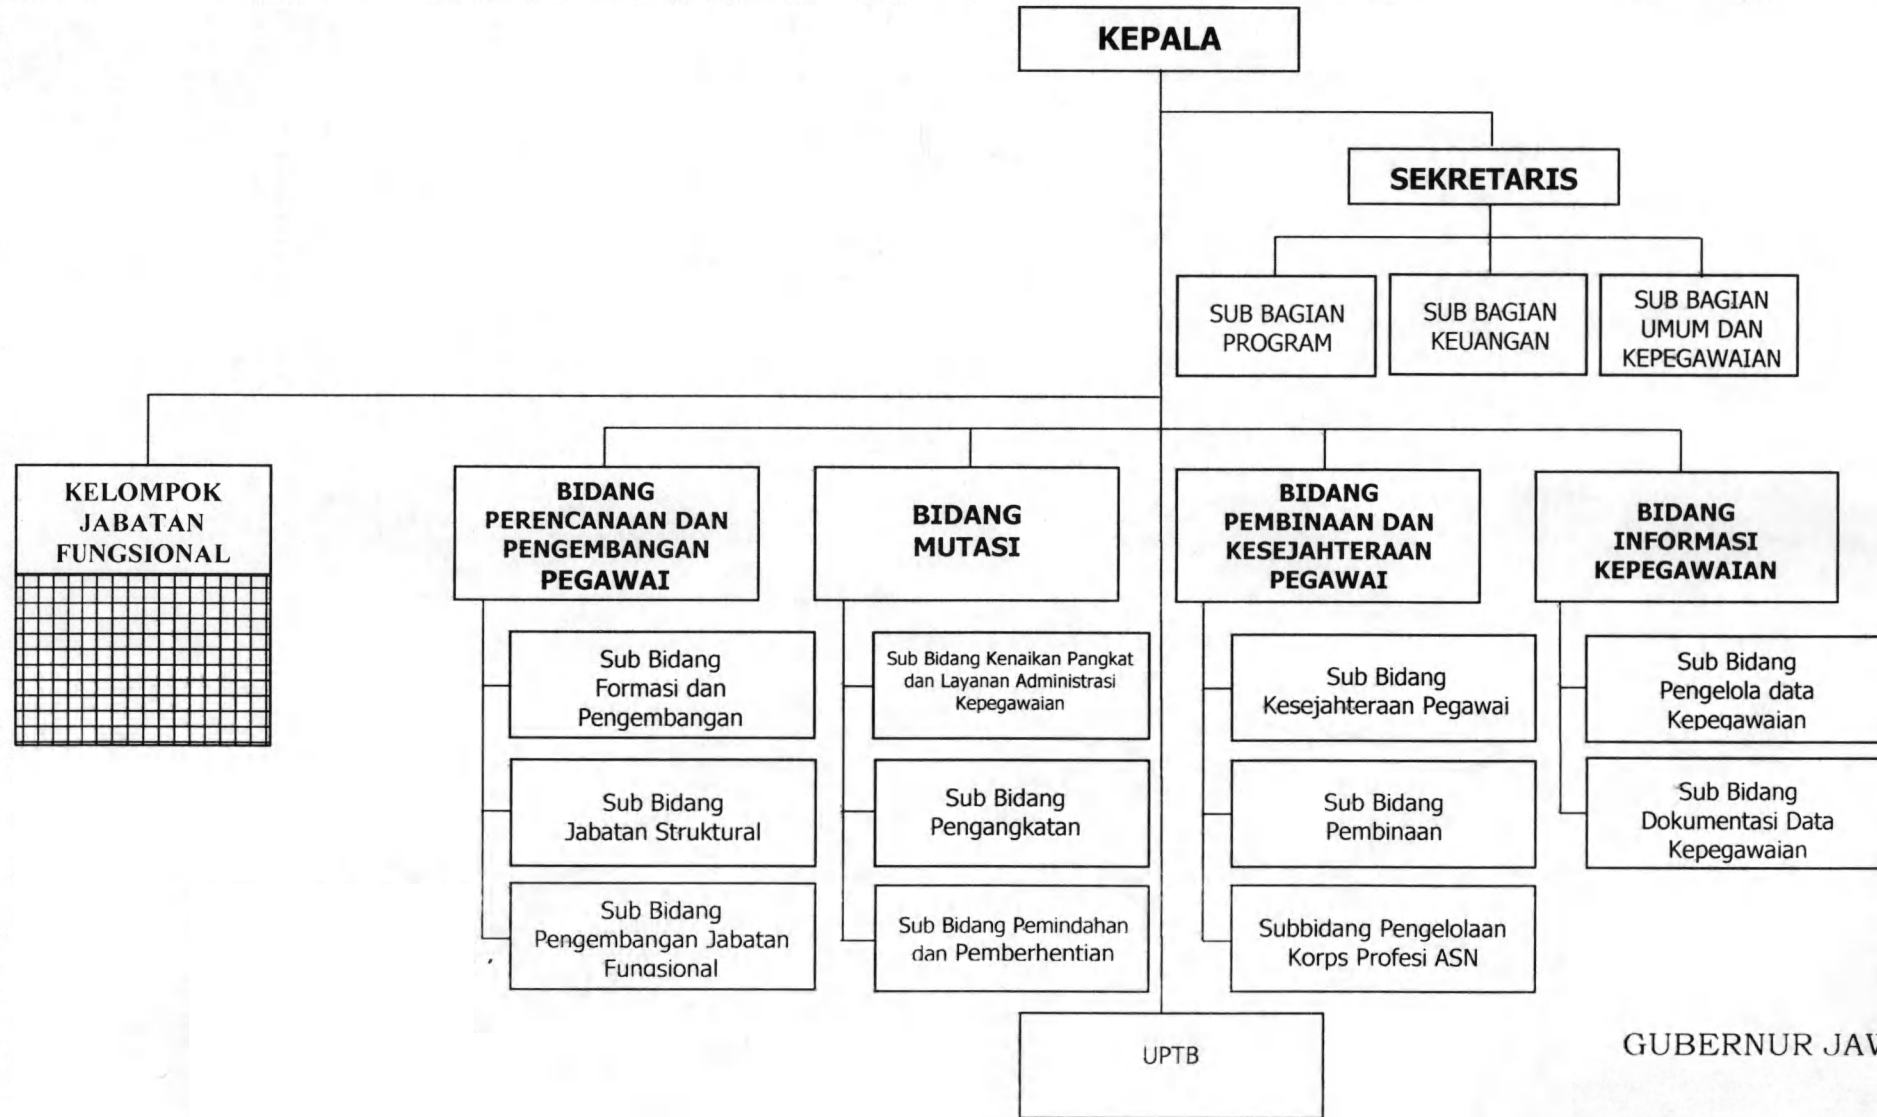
KEPALA

SEKRETARIS

SUB BAGIAN PROGRAM

SUB BAGIAN KEUANGAN

SUB BAGIAN UMUM DAN KEPEGAWAIAN

KELOMPOK JABATAN FUNGSIONAL

BIDANG PERENCANAAN DAN PENGEMBANGAN PEGAWAI

Sub Bidang Formasi dan Pengembangan

Sub Bidang Jabatan Struktural

Sub Bidang Pengembangan Jabatan Fungsional

BIDANG MUTASI

Sub Bidang Kenaikan Pangkat dan Layanan Administrasi Kepegawaian

Sub Bidang Pengangkatan

Sub Bidang Pemindahan dan Pemberhentian

BIDANG PEMBINAAN DAN KESEJAHTERAAN PEGAWAI

Sub Bidang Kesejahteraan Pegawai

Sub Bidang Pembinaan

Subbidang Pengelolaan Korps Profesi ASN

BIDANG INFORMASI KEPEGAWAIAN

Sub Bidang Pengelola data Kepegawaian

Sub Bidang Dokumentasi Data Kepegawaian

UPTB

GUBERNUR JAW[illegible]